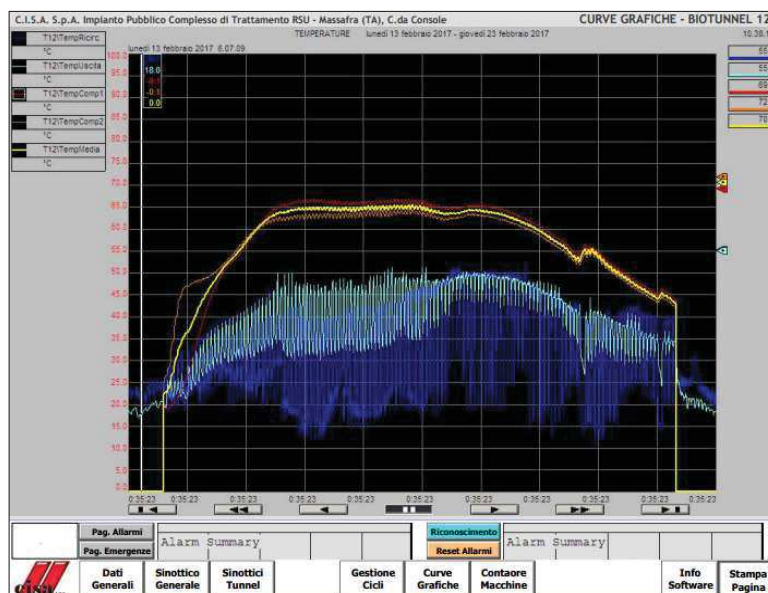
C.I.S.A. S.p.A. Impianto Pubblico Complesso di Trattamento RSU - Massafra (TA), C.da Console

CURVE GRAFICHE - BIOTUNNEL 12

TEMPERATURE lunedì 13 febbraio 2017 - giovedì 23 febbraio 2017

10.38.

T12\TempRicirc
°C
T12\TempUscita
°C
T12\TempComp1
°C
T12\TempComp2
°C
T12\TempMedia
°C

lunedì 13 febbraio 2017 6.07.09

18.0

100.0
95.0
90.0
85.0
80.0
75.0
70.0
65.0
60.0
55.0
50.0
45.0
40.0
35.0
30.0
25.0
20.0
15.0
10.0
5.0
0.0

0:35:23 0:35:23 0:35:23 0:35:23 0:35:23 0:35:23 0:35:23 0:35:23 0:35:23 0:35:23 0:35:23

55
55
69
72
70

Pag. Allarmi
Pag. Emergenze
Alarm Summary
Riconoscimento
Reset Allarmi
Alarm Summary

Dati Generali
Sinottico Generale
Sinottici Tunnel
Gestione Cicli
Curve Grafiche
Contaore Macchine
Info Software
Stampa Pagina